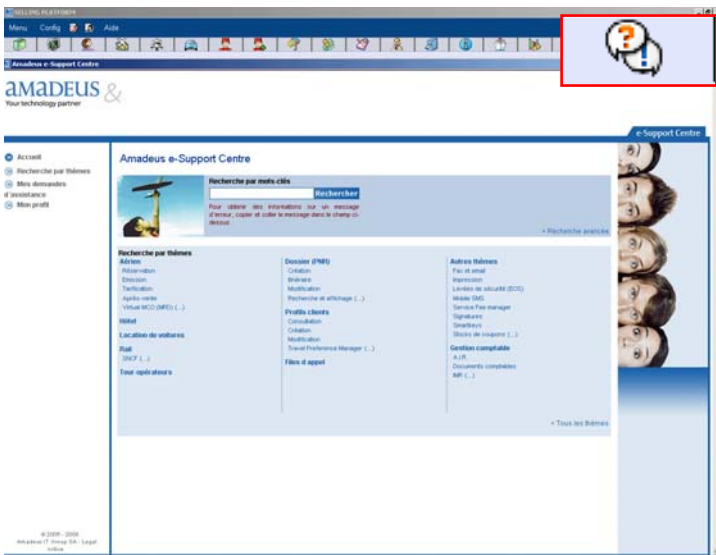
SELLING PLATFORM

Menu Config Aide

Amadeus e-Support Centre

amadeus &
Your technology partner

e-Support Centre

Accueil
Recherche par thèmes
Mes demandes d'assistance
Mon profil

Amadeus e-Support Centre

Recherche par mots-clés
Rechercher
Pour obtenir des informations sur un message d'erreur, copier et coller le message dans le champ ci-dessus.
» Recherche avancée

Recherche par thèmes
Aérien
Réservation
Emission
Tarification
Après-vente
Virtual MCO (MPD) (...)
Hôtel
Location de voitures
Rail
SNCF (...)
Tour opérateurs

Dossier (PNR)
Création
Itinéraire
Modification
Recherche et affichage (...)
Profils clients
Consultation
Création
Modification
Travel Preference Manager (...)
Files d'appel

Autres thèmes
Fax et email
Impression
Lecteurs de sécurité (EOS)
Mobile SMS
Service Fee manager
Signatures
Smartkeys
Stocks de coupons (...)
Gestion comptable
A.I.R.
Documents comptables
INR (...)

» Tous les thèmes

© 2005 - 2006
Amadeus IT Group SA - Legal notice